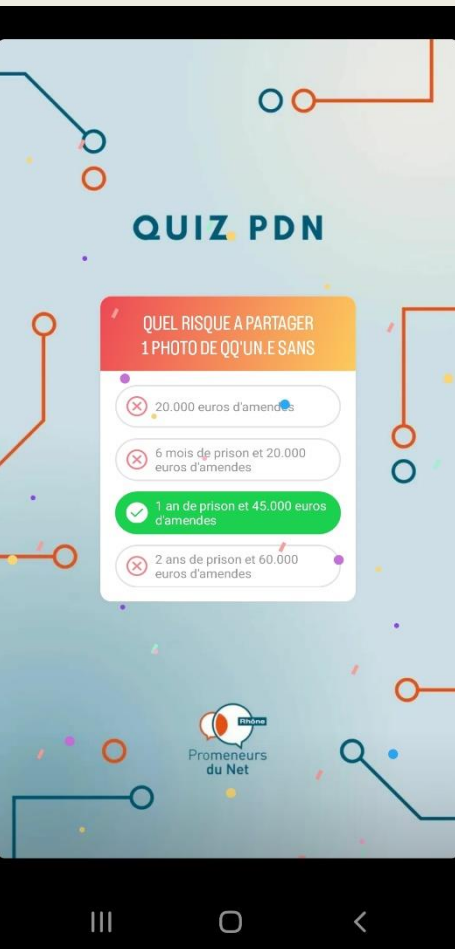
QUIZ PDN

QUEL RISQUE A PARTAGER 1 PHOTO DE QQ'UN.E SANS

20.000 euros d'amendes

6 mois de prison et 20.000 euros d'amendes

1 an de prison et 45.000 euros d'amendes

2 ans de prison et 60.000 euros d'amendes

Rhône
Promeneurs du Net